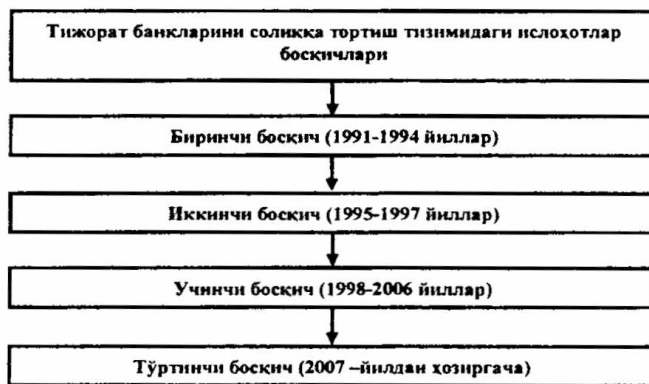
Тижорат банкларини соликка тортиш тизимидаги ислоҳотлар босқичлари

Биринчи босқич (1991-1994 йиллар)

Иккинчи босқич (1995-1997 йиллар)

Учинчи босқич (1998-2006 йиллар)

Тўртинчи босқич (2007 –йилдан ҳозиргача)